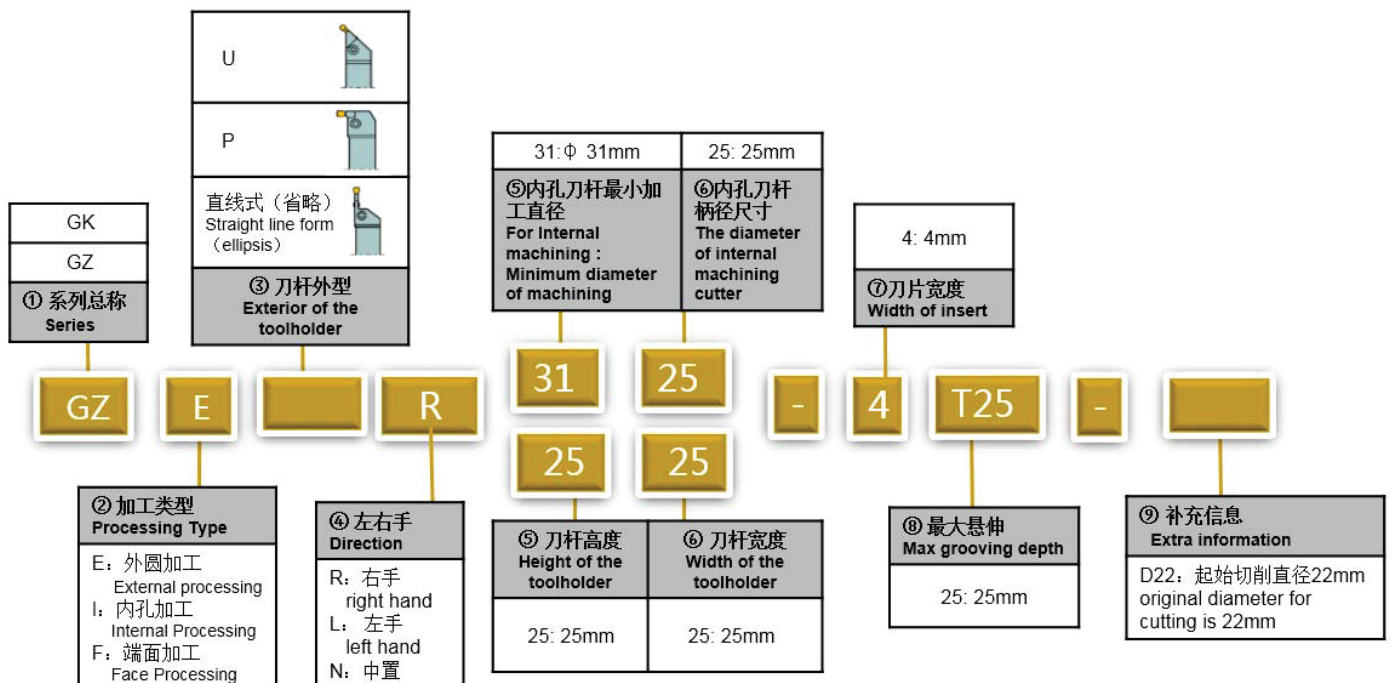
U

P

直线式（省略）
Straight line form
（ellipsis）

③ 刀杆外型
Exterior of the toolholder

GK

GZ

① 系列总称
Series

31: Φ 31mm

⑤内孔刀杆最小加工直径
For Internal machining : Minimum diameter of machining

25: 25mm

⑥内孔刀杆柄径尺寸
The diameter of internal machining cutter

4: 4mm

⑦刀片宽度
Width of insert

GZ E R 31 25 - 4 T25 -

25 25

② 加工类型
Processing Type

E：外圆加工
External processing
I：内孔加工
Internal Processing
F：端面加工
Face Processing

④ 左右手
Direction

R：右手
right hand
L：左手
left hand
N：中置

⑤ 刀杆高度
Height of the toolholder

25: 25mm

⑥ 刀杆宽度
Width of the toolholder

25: 25mm

⑧ 最大悬伸
Max grooving depth

25: 25mm

⑨ 补充信息
Extra information

D22：起始切削直径22mm
original diameter for cutting is 22mm